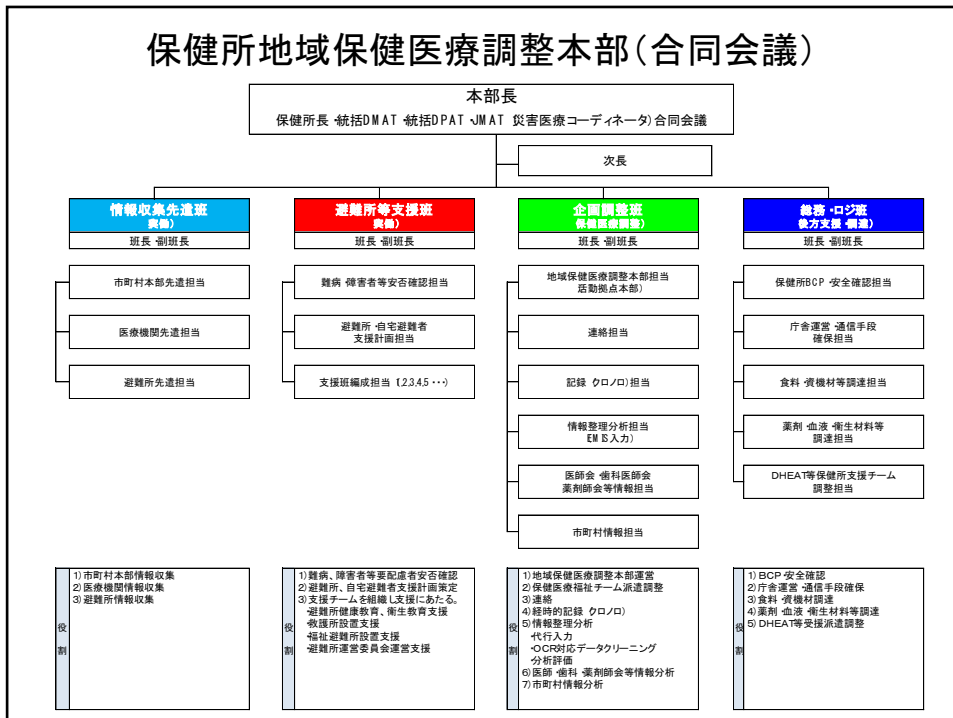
保健所地域保健医療調整本部(合同会議)

本部長
保健所長 ･統括DMAT ･統括DPAT ･JMAT 災害医療コーディネータ)合同会議

次長

情報収集先遣班
(実働)
班長 ･副班長

市町村本部先遣担当

医療機関先遣担当

避難所先遣担当

避難所等支援班
(実働)
班長 ･副班長

難病 障害者等安否確認担当

避難所 ･自宅避難者支援計画担当

支援班編成担当 (1,2,3,4,5 ･･･)

企画調整班
(保健医療調整)
班長 ･副班長

地域保健医療調整本部担当 活動拠点本部)

連絡担当

記録 (クロノロ)担当

情報整理分析担当 EMIS入力)

医師会 ･歯科医師会 薬剤師会等情報担当

市町村情報担当

総務 ･ロジ班
(後方支援 ･調達)
班長 ･副班長

保健所BCP ･安全確認担当

庁舎運営 ･通信手段確保担当

食料 ･資機材等調達担当

薬剤 ･血液 ･衛生材料等調達担当

DHEAT等保健所支援チーム調整担当

役割
1) 市町村本部情報収集
2) 医療機関情報収集
3) 避難所情報収集

役割
1) 難病、障害者等要配慮者安否確認
2) 避難所、自宅避難者支援計画策定
3) 支援チームを組織し支援にあたる。
･避難所健康教育、衛生教育支援
･救護所設置支援
･福祉避難所設置支援
･避難所運営委員会運営支援

役割
1) 地域保健医療調整本部運営
2) 保健医療福祉チーム派遣調整
3) 連絡
4) 経時的記録 (クロノロ)
5) 情報整理分析
代行入力
･OCR対応データクリーニング
分析評価
6) 医師 ･歯科 ･薬剤師会等情報分析
7) 市町村情報分析

役割
1) BCP ･安全確認
2) 庁舎運営 ･通信手段確保
3) 食料 ･資機材調達
4) 薬剤 ･血液 ･衛生材料等調達
5) DHEAT等受援派遣調整